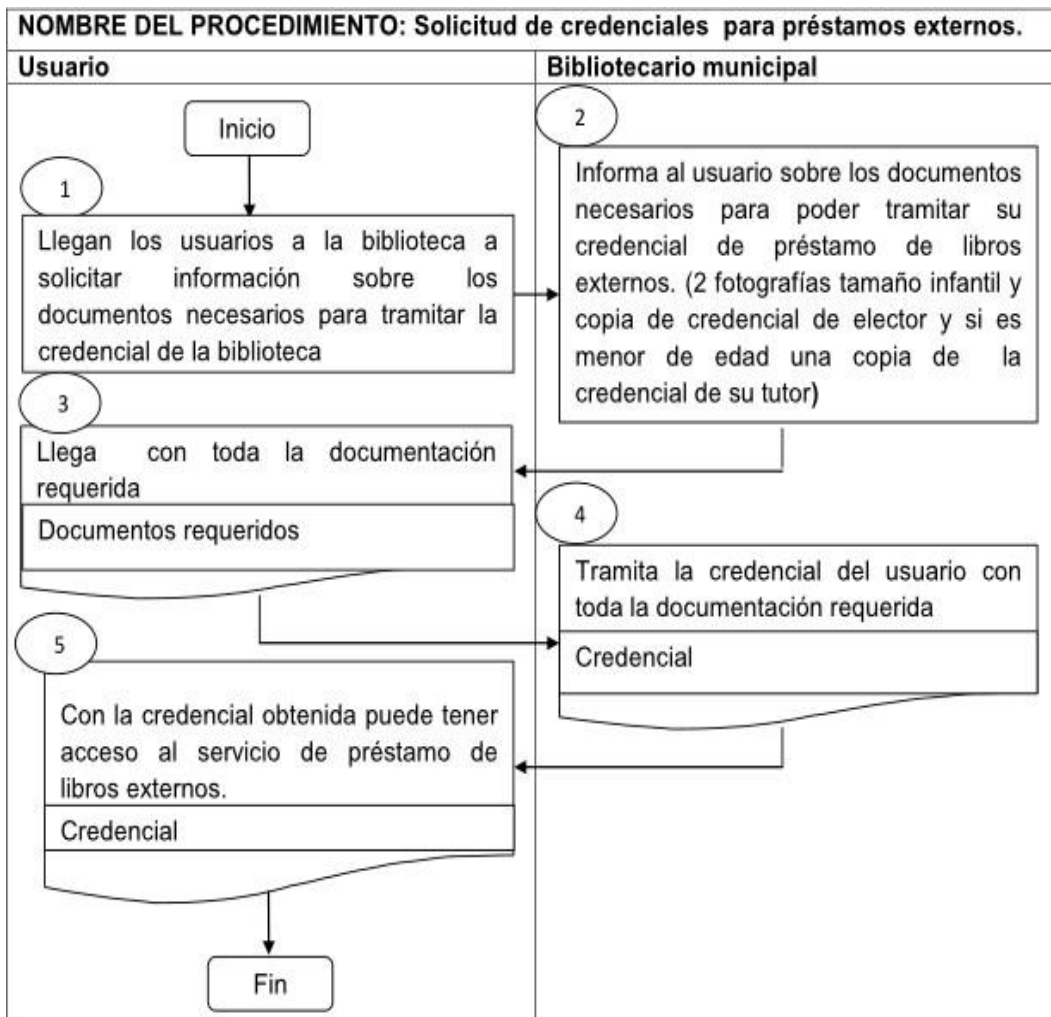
NOMBRE DEL PROCEDIMIENTO: Solicitud de credenciales para préstamos externos.

Usuario

Bibliotecario municipal

Inicio

1

Llegan los usuarios a la biblioteca a solicitar información sobre los documentos necesarios para tramitar la credencial de la biblioteca

2

Informa al usuario sobre los documentos necesarios para poder tramitar su credencial de préstamo de libros externos. (2 fotografías tamaño infantil y copia de credencial de elector y si es menor de edad una copia de la credencial de su tutor)

3

Llega con toda la documentación requerida

Documentos requeridos

4

Tramita la credencial del usuario con toda la documentación requerida

Credencial

5

Con la credencial obtenida puede tener acceso al servicio de préstamo de libros externos.

Credencial

Fin